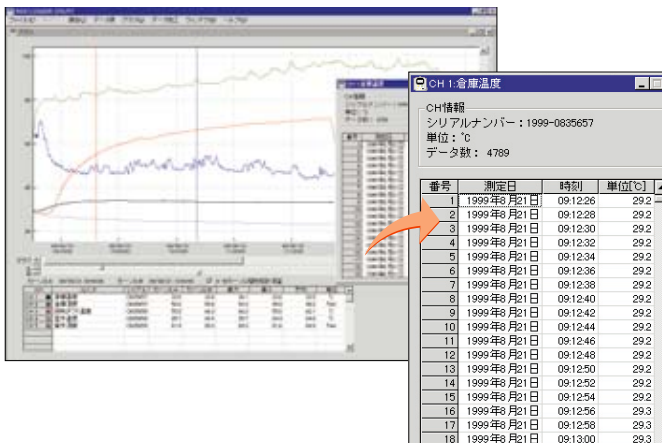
CH 1:倉庫温度

CH情報
シリアルナンバー：1999-0835657
単位：℃
データ数： 4789

| 番号 | 測定日 | 時刻 | 単位[℃] |
|---|---|---|---|
| 1 | 1999年8月21日 | 09:12:26 | 29.2 |
| 2 | 1999年8月21日 | 09:12:28 | 29.2 |
| 3 | 1999年8月21日 | 09:12:30 | 29.2 |
| 4 | 1999年8月21日 | 09:12:32 | 29.2 |
| 5 | 1999年8月21日 | 09:12:34 | 29.2 |
| 6 | 1999年8月21日 | 09:12:36 | 29.2 |
| 7 | 1999年8月21日 | 09:12:38 | 29.2 |
| 8 | 1999年8月21日 | 09:12:40 | 29.2 |
| 9 | 1999年8月21日 | 09:12:42 | 29.2 |
| 10 | 1999年8月21日 | 09:12:44 | 29.2 |
| 11 | 1999年8月21日 | 09:12:46 | 29.2 |
| 12 | 1999年8月21日 | 09:12:48 | 29.2 |
| 13 | 1999年8月21日 | 09:12:50 | 29.2 |
| 14 | 1999年8月21日 | 09:12:52 | 29.2 |
| 15 | 1999年8月21日 | 09:12:54 | 29.2 |
| 16 | 1999年8月21日 | 09:12:56 | 29.3 |
| 17 | 1999年8月21日 | 09:12:58 | 29.3 |
| 18 | 1999年8月21日 | 09:13:00 | 29.3 |